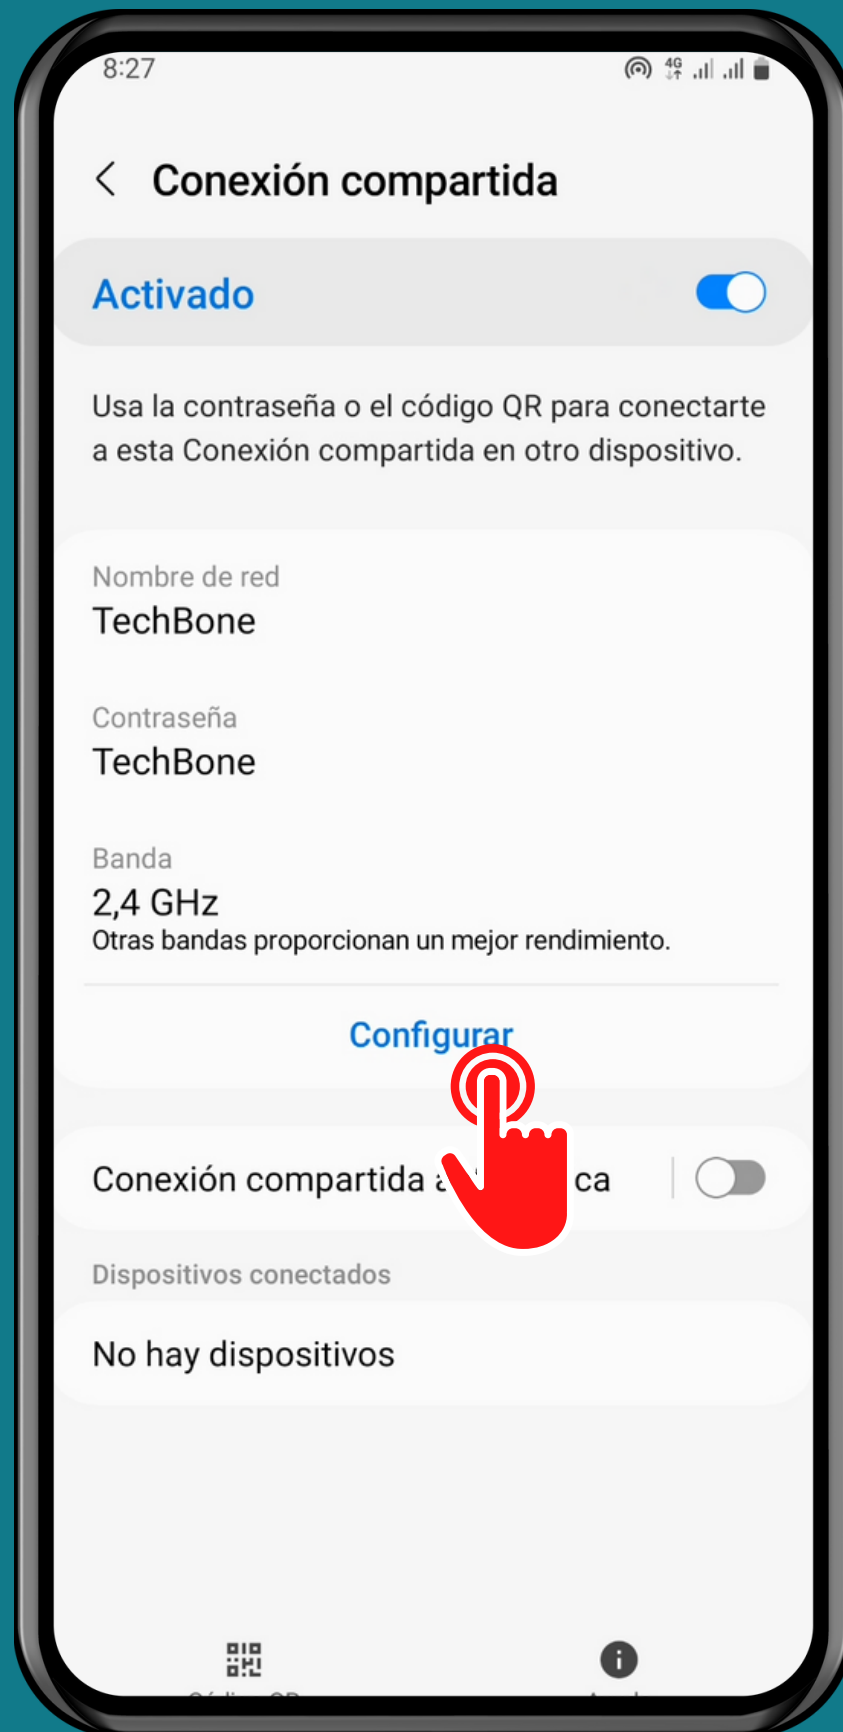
8:27

Conexión compartida

Activado

Usa la contraseña o el código QR para conectarte a esta Conexión compartida en otro dispositivo.

Nombre de red
TechBone

Contraseña
TechBone

Banda
2,4 GHz
Otras bandas proporcionan un mejor rendimiento.

Configurar

Conexión compartida a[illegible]ca

Dispositivos conectados

No hay dispositivos

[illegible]

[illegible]